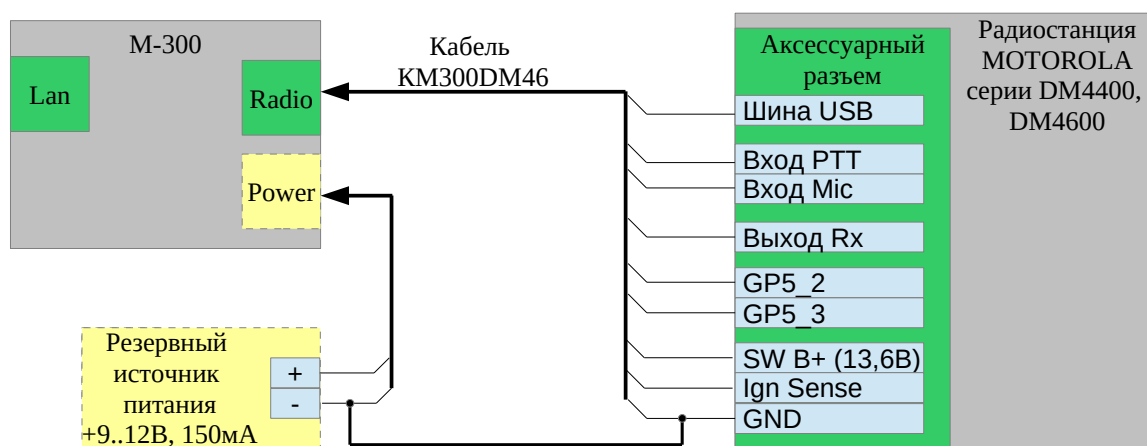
M-300

Lan

Radio

Power

Кабель KM300DM46

Аксессуарный разъем

Радиостанция MOTOROLA серии DM4400, DM4600

Шина USB

Вход PTT

Вход Mic

Выход Rx

GP5_2

GP5_3

SW B+ (13,6B)

Ign Sense

GND

Резервный источник питания +9..12В, 150мА

+

-